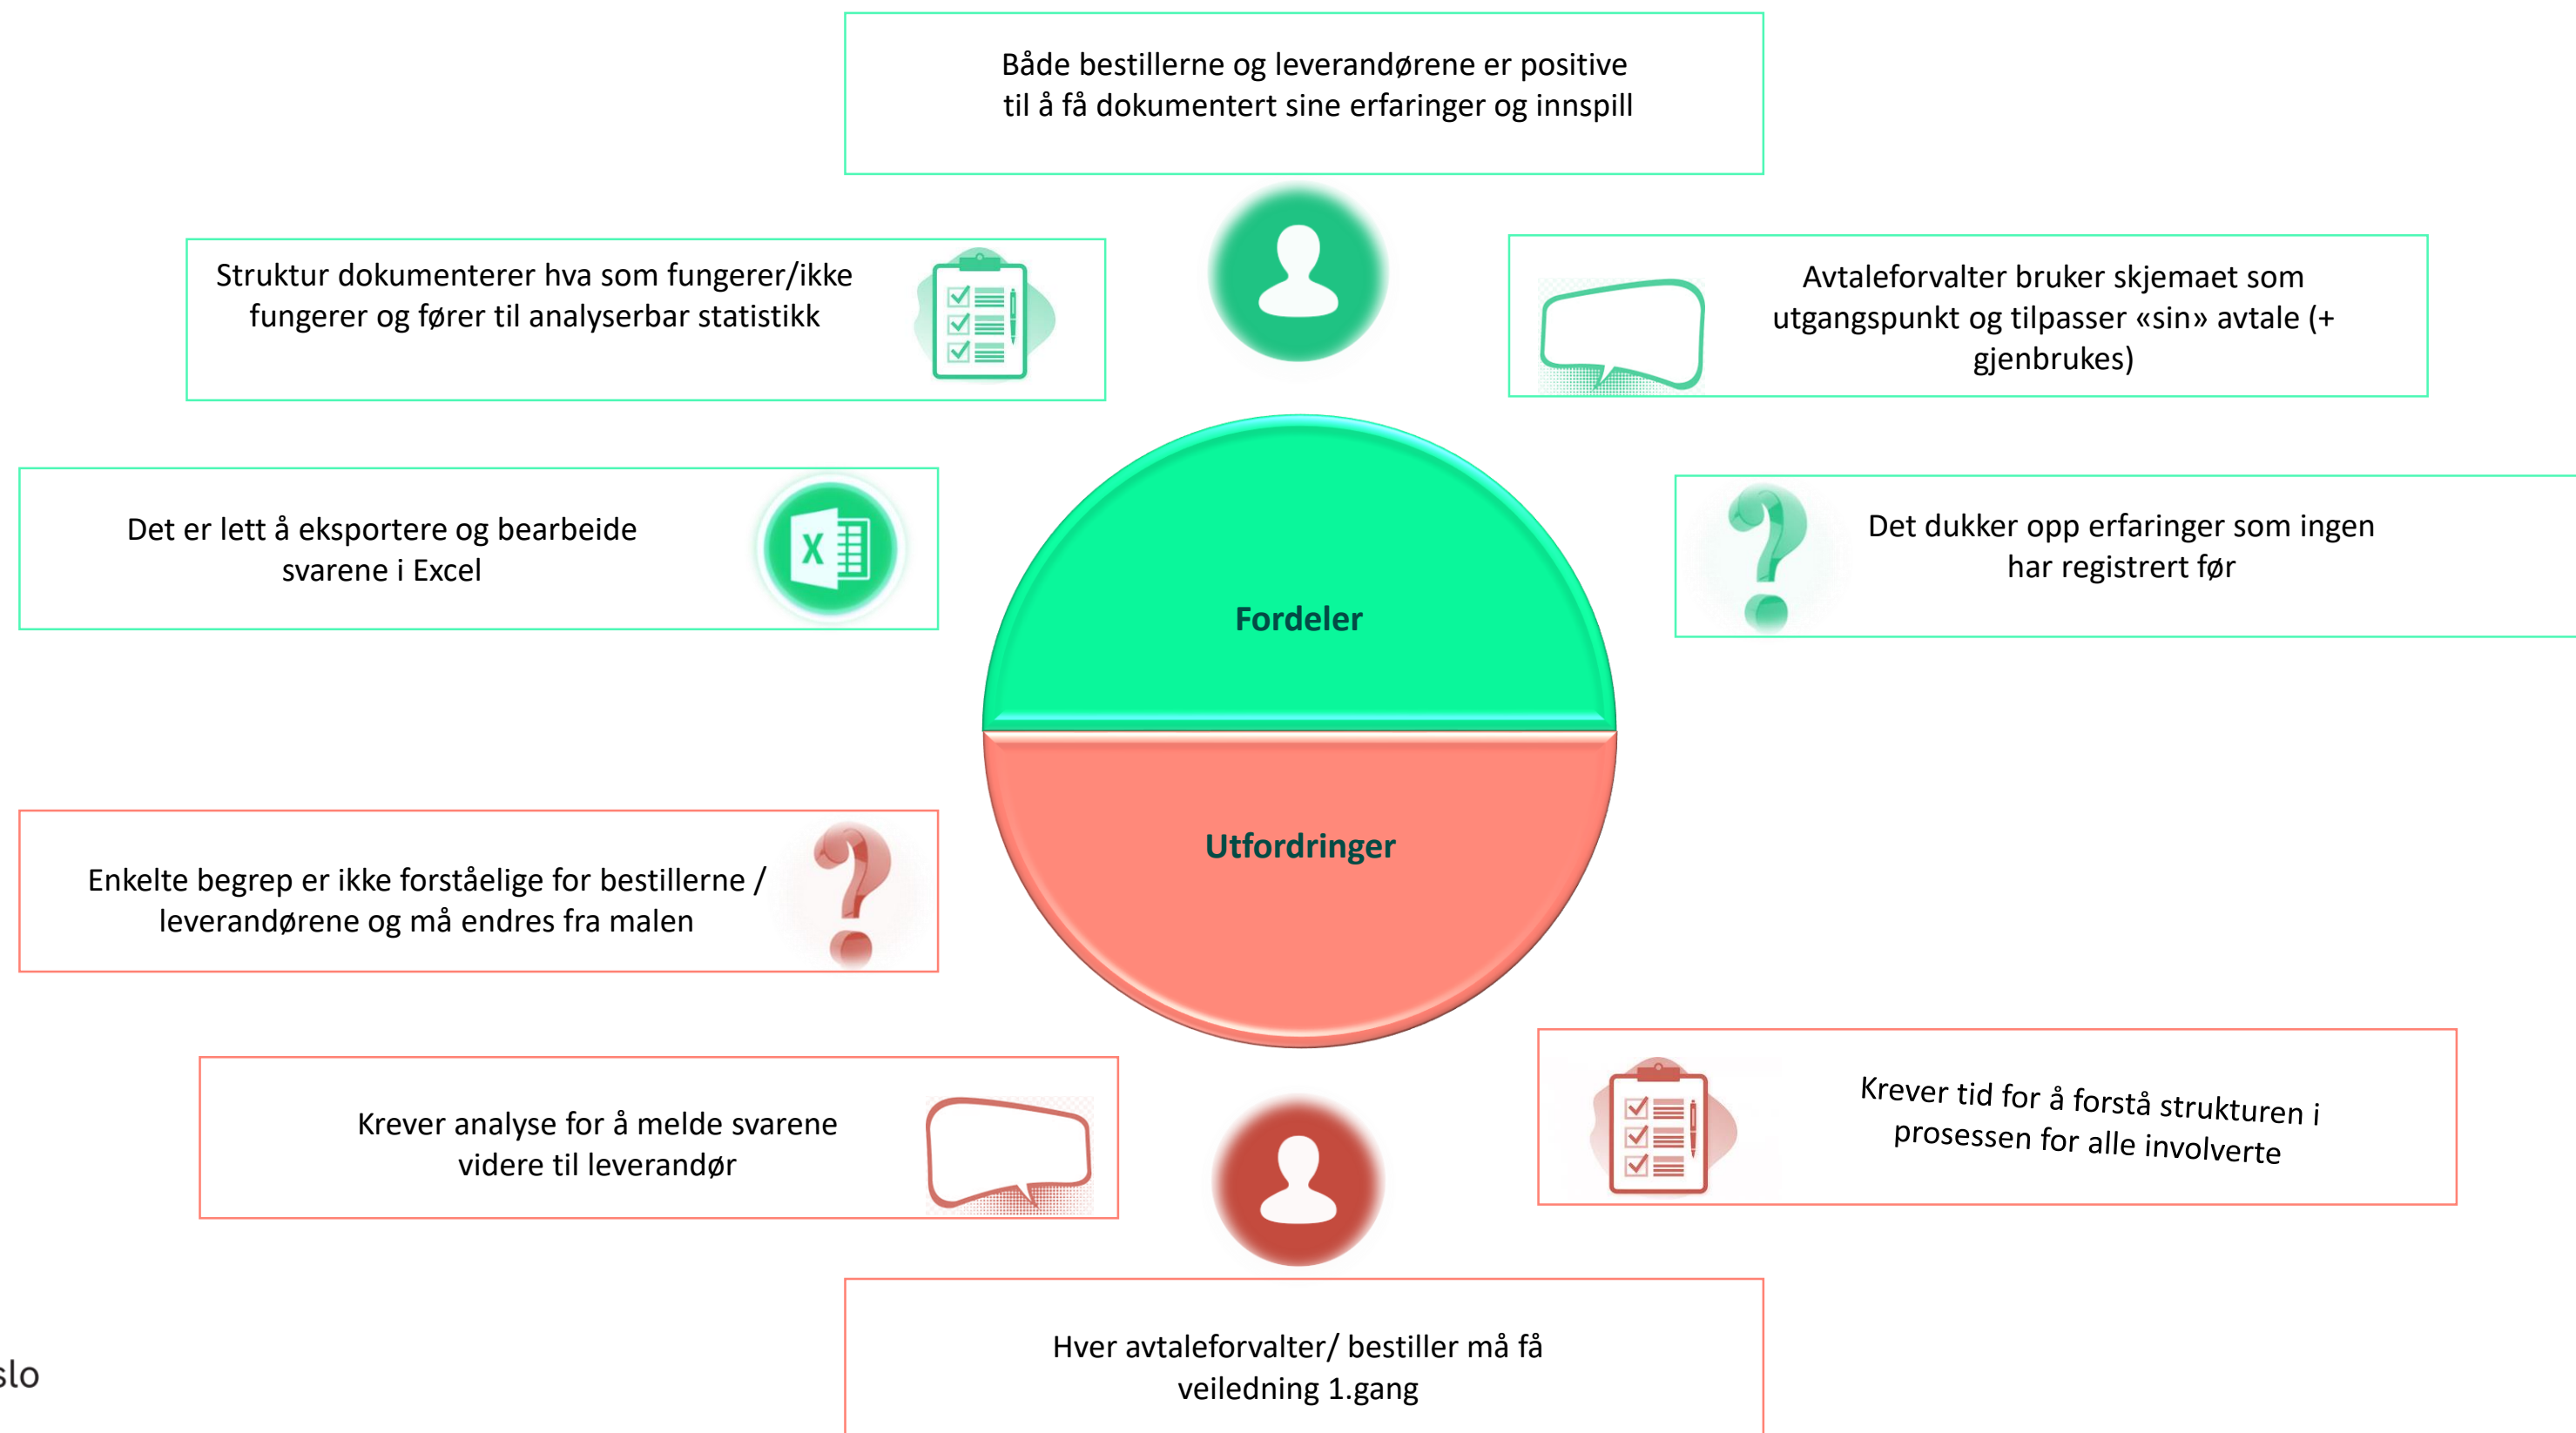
Både bestillerne og leverandørene er positive til å få dokumentert sine erfaringer og innspill

Struktur dokumenterer hva som fungerer/ikke fungerer og fører til analyserbar statistikk

Avtaleforvalter bruker skjemaet som utgangspunkt og tilpasser «sin» avtale (+ gjenbrukes)

Det er lett å eksportere og bearbeide svarene i Excel

Fordeler

Det dukker opp erfaringer som ingen har registrert før

Utfordringer

Enkelte begrep er ikke forståelige for bestillerne / leverandørene og må endres fra malen

Krever tid for å forstå strukturen i prosessen for alle involverte

Krever analyse for å melde svarene videre til leverandør

Hver avtaleforvalter/ bestiller må få veiledning 1.gang

slo